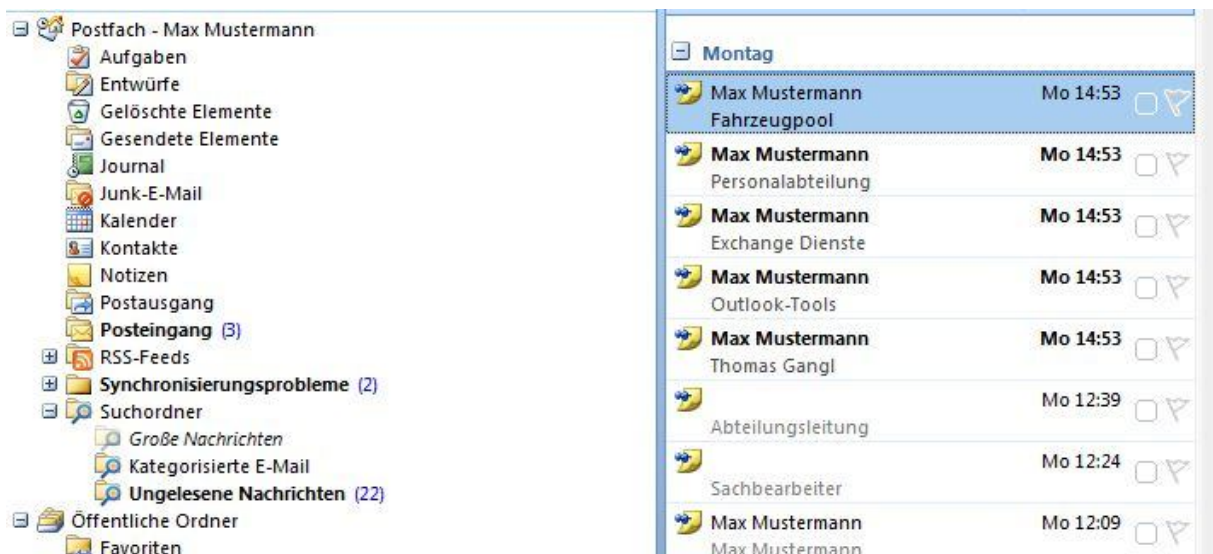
Postfach - Max Mustermann
Aufgaben
Entwürfe
Gelöschte Elemente
Gesendete Elemente
Journal
Junk-E-Mail
Kalender
Kontakte
Notizen
Postausgang
Posteingang (3)
RSS-Feeds
Synchronisierungsprobleme (2)
Suchordner
Große Nachrichten
Kategorisierte E-Mail
Ungelesene Nachrichten (22)
Öffentliche Ordner
Favoriten

Montag
Max Mustermann Mo 14:53
Fahrzeugpool
Max Mustermann Mo 14:53
Personalabteilung
Max Mustermann Mo 14:53
Exchange Dienste
Max Mustermann Mo 14:53
Outlook-Tools
Max Mustermann Mo 14:53
Thomas Gangl
Mo 12:39
Abteilungsleitung
Mo 12:24
Sachbearbeiter
Max Mustermann Mo 12:09
Max Mustermann